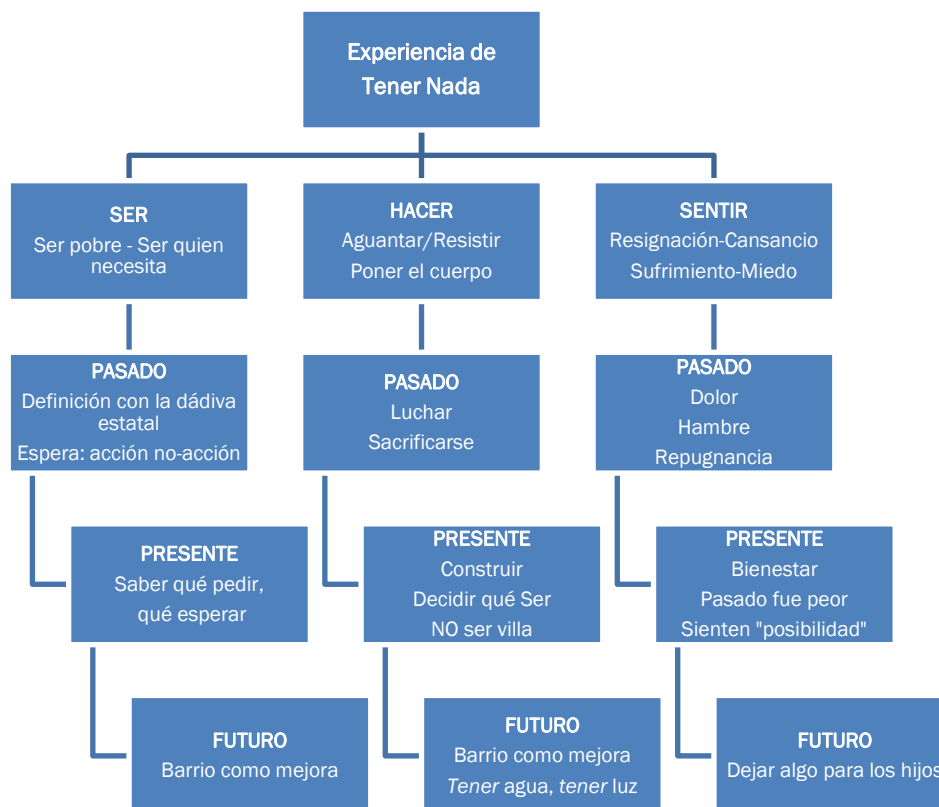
Experiencia de Tener Nada

SER
Ser pobre - Ser quien necesita

HACER
Aguantar/Resistir
Poner el cuerpo

SENTIR
Resignación-Cansancio
Sufrimiento-Miedo

PASADO
Definición con la dádiva estatal
Espera: acción no-acción

PASADO
Luchar
Sacrificarse

PASADO
Dolor
Hambre
Repugnancia

PRESENTE
Saber qué pedir, qué esperar

PRESENTE
Construir
Decidir qué Ser
NO ser villa

PRESENTE
Bienestar
Pasado fue peor
Sienten "posibilidad"

FUTURO
Barrio como mejora

FUTURO
Barrio como mejora
Tener agua, tener luz

FUTURO
Dejar algo para los hijos